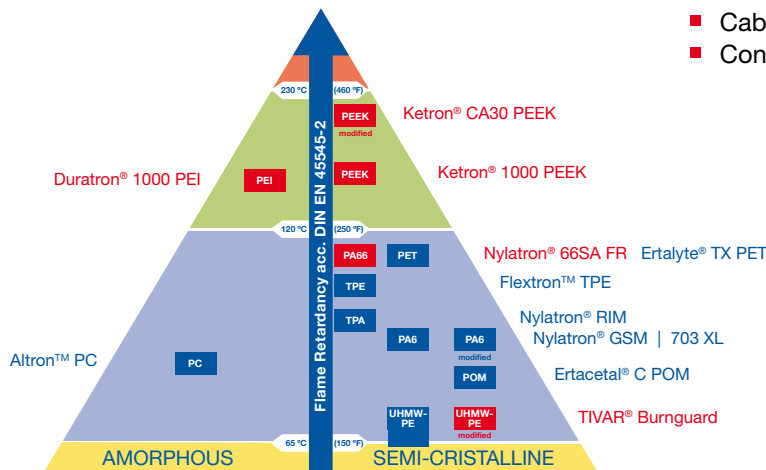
Cab
Con

230 °C (460 °F)

Flame Retardancy acc. DIN EN 45545-2

PEEK modified
Ketron® CA30 PEEK

Duratron® 1000 PEI
PEI
PEEK
Ketron® 1000 PEEK

120 °C (250 °F)

PA66
PET
Nylatron® 66SA FR Ertalyte® TX PET

TPE
Flextron™ TPE

TPA
Nylatron® RIM

PA6
PA6 modified
Nylatron® GSM | 703 XL

Altron™ PC
PC

POM
Ertacetal® C POM

UHMW-PE
UHMW-PE modified
TIVAR® Burnguard

65 °C (150 °F)

AMORPHOUS
SEMI-CRISTALLINE